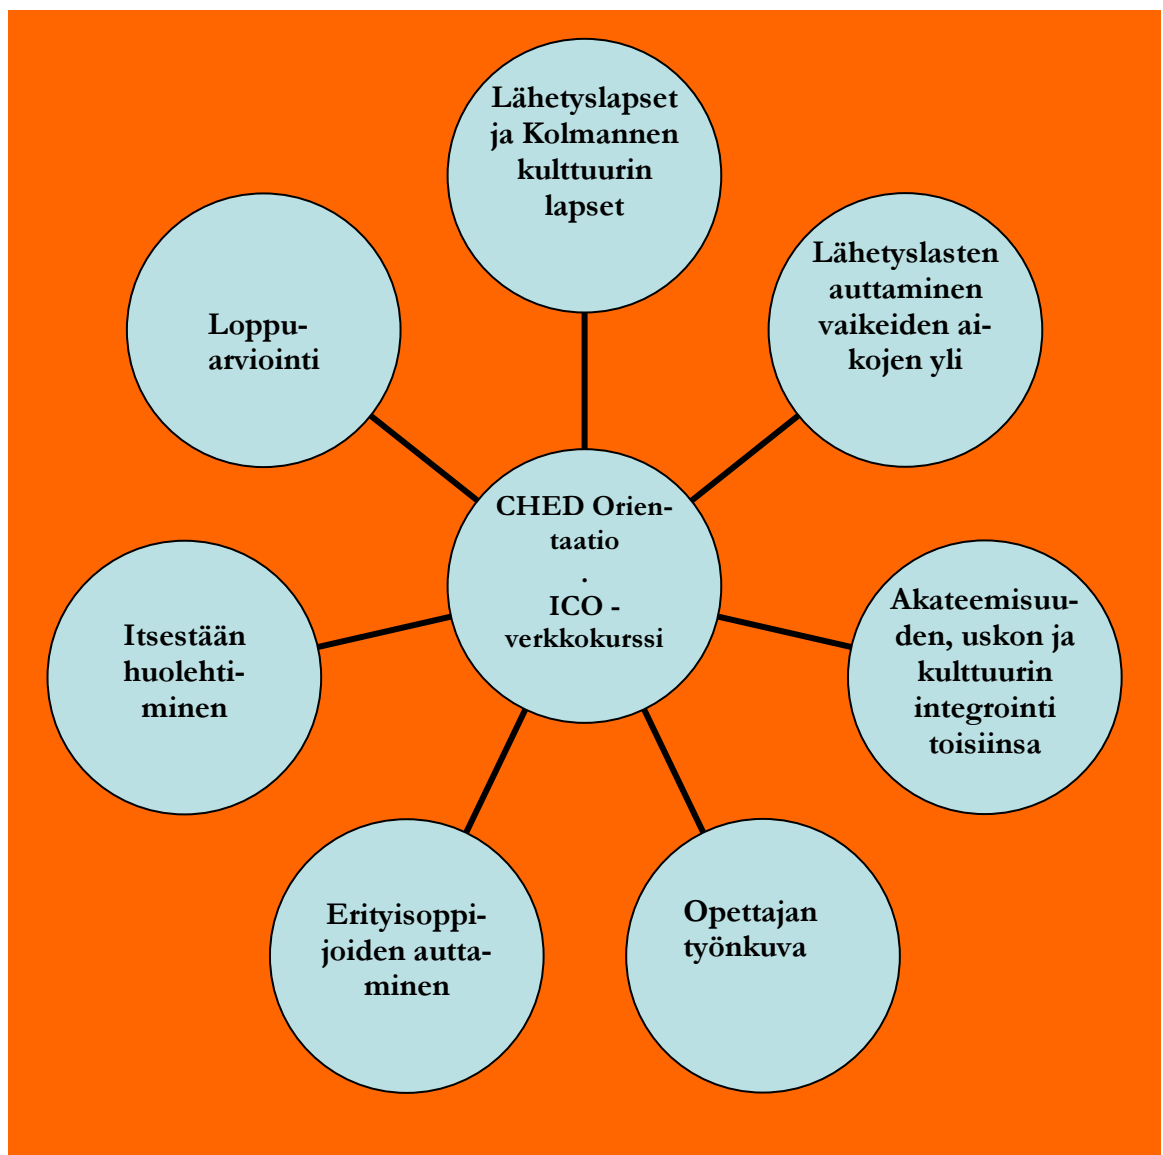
Lähetyslapset ja Kolmannen kulttuurin lapset

Lähetyslasten auttaminen vaikeiden aikojen yli

Loppuarviointi

CHED Orientaatio
.
ICO - verkkokurssi

Itsestään huolehtiminen

Akateemisuuden, uskon ja kulttuurin integrointi toisiinsa

Erityisoppijoiden auttaminen

Opettajan työnkuva